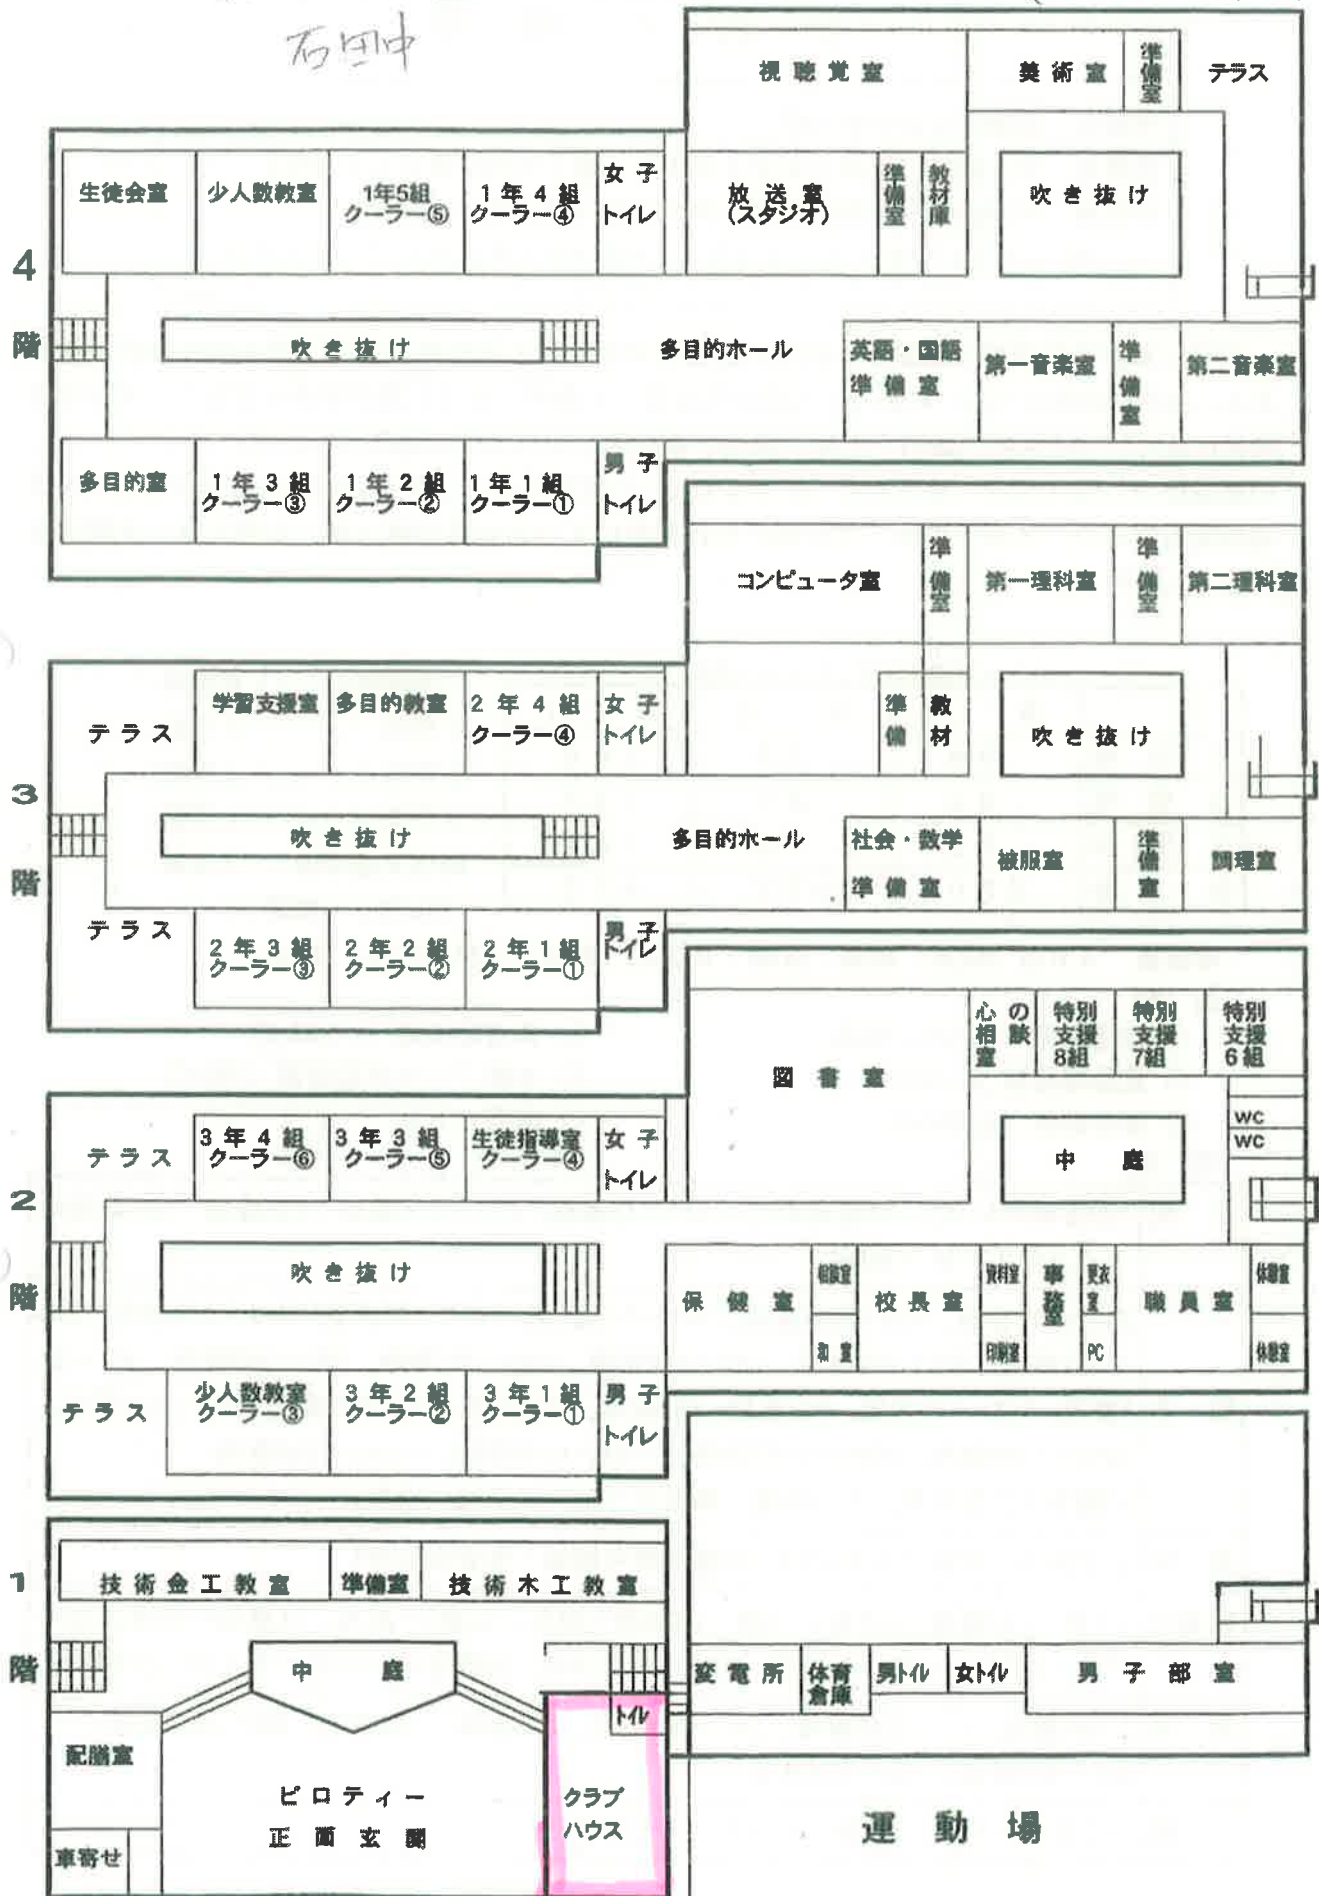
石田中

視聴覚室
美術室
準備室
テラス

4階

生徒会室
少人数教室
1年5組 クーラー⑤
1年4組 クーラー④
女子トイレ
放送室（スタジオ）
準備室
教材庫
吹き抜け
吹き抜け
多目的ホール
英語・国語準備室
第一音楽室
準備室
第二音楽室
多目的室
1年3組 クーラー③
1年2組 クーラー②
1年1組 クーラー①
男子トイレ

コンピュータ室
準備室
第一理科室
準備室
第二理科室

3階

テラス
学習支援室
多目的教室
2年4組 クーラー④
女子トイレ
準備
教材
吹き抜け
吹き抜け
多目的ホール
社会・数学準備室
被服室
準備室
調理室
テラス
2年3組 クーラー③
2年2組 クーラー②
2年1組 クーラー①
男子トイレ

図書室
心の相談室
特別支援8組
特別支援7組
特別支援6組

2階

テラス
3年4組 クーラー⑥
3年3組 クーラー⑤
生徒指導室 クーラー④
女子トイレ
中庭
WC
WC
吹き抜け
保健室
相談室
和室
校長室
資料室
印刷室
事務室
更衣室
PC
職員室
休憩室
休憩室
テラス
少人数教室 クーラー③
3年2組 クーラー②
3年1組 クーラー①
男子トイレ

1階

技術金工教室
準備室
技術木工教室
中庭
変電所
体育倉庫
男トイレ
女トイレ
男子部室
トイレ
配膳室
ピロティー
正面玄関
クラブハウス
車寄せ
運動場